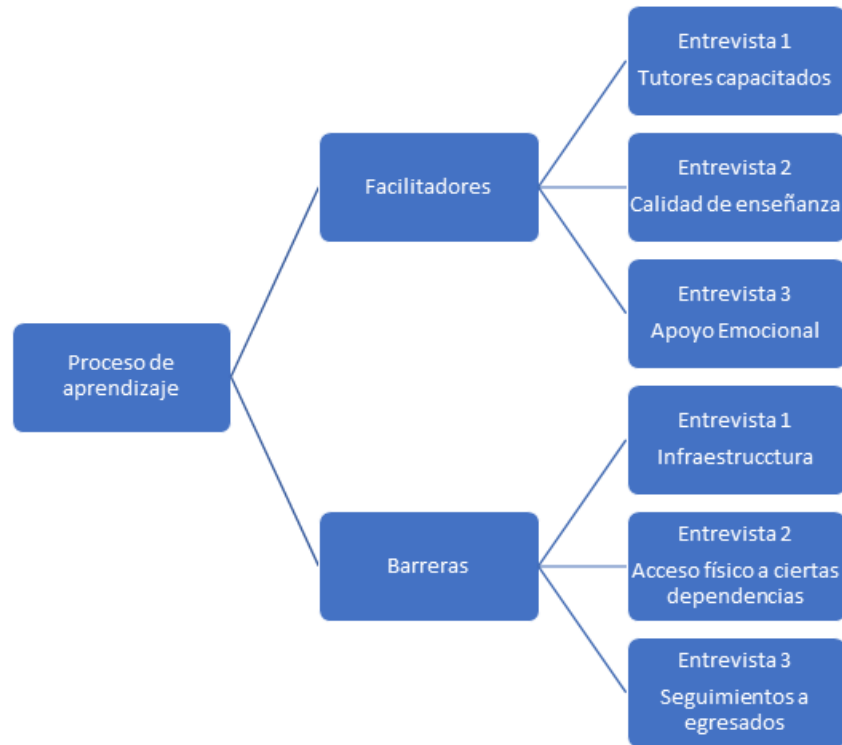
Proceso de aprendizaje

Facilitadores

Entrevista 1
Tutores capacitados

Entrevista 2
Calidad de enseñanza

Entrevista 3
Apoyo Emocional

Barreras

Entrevista 1
Infraestrucctura

Entrevista 2
Acceso físico a ciertas dependencias

Entrevista 3
Seguimientos a egresados